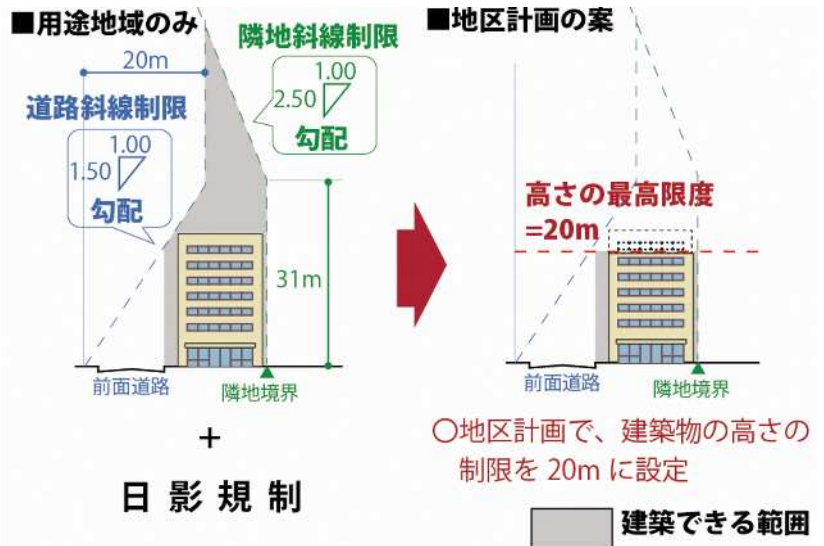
■用途地域のみ

20m

道路斜線制限

1.00

1.50

勾配

隣地斜線制限

1.00

2.50

勾配

31m

前面道路

隣地境界

+

日 影 規 制

■地区計画の案

高さの最高限度
=20m

前面道路

隣地境界

○地区計画で、建築物の高さの制限を 20m に設定

建築できる範囲